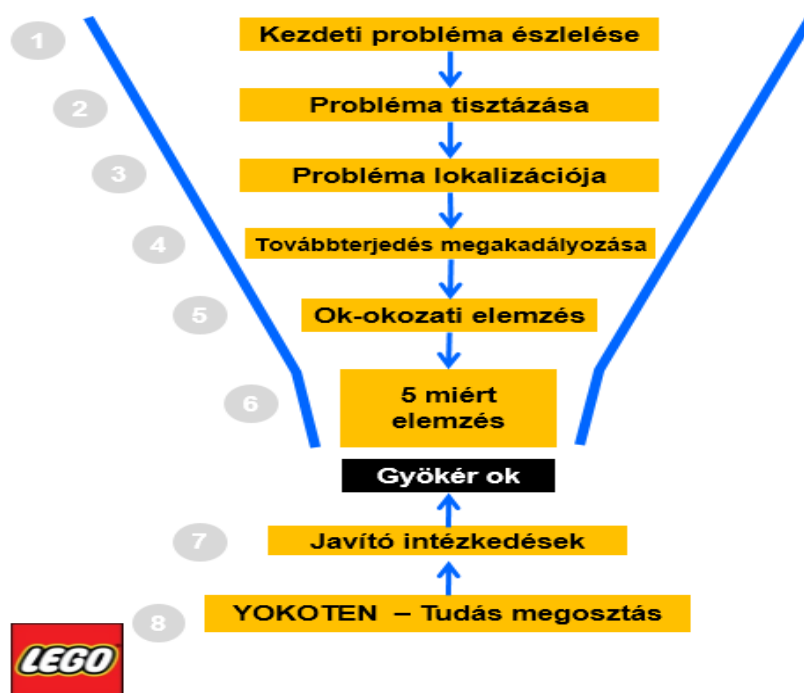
1
Kezdeti probléma észlelése

2
Probléma tisztázása

3
Probléma lokalizációja

4
Továbbterjedés megakadályozása

5
Ok-okozati elemzés

6
5 miért elemzés

Gyökér ok

7
Javító intézkedések

8
YOKOTEN – Tudás megosztás

LEGO